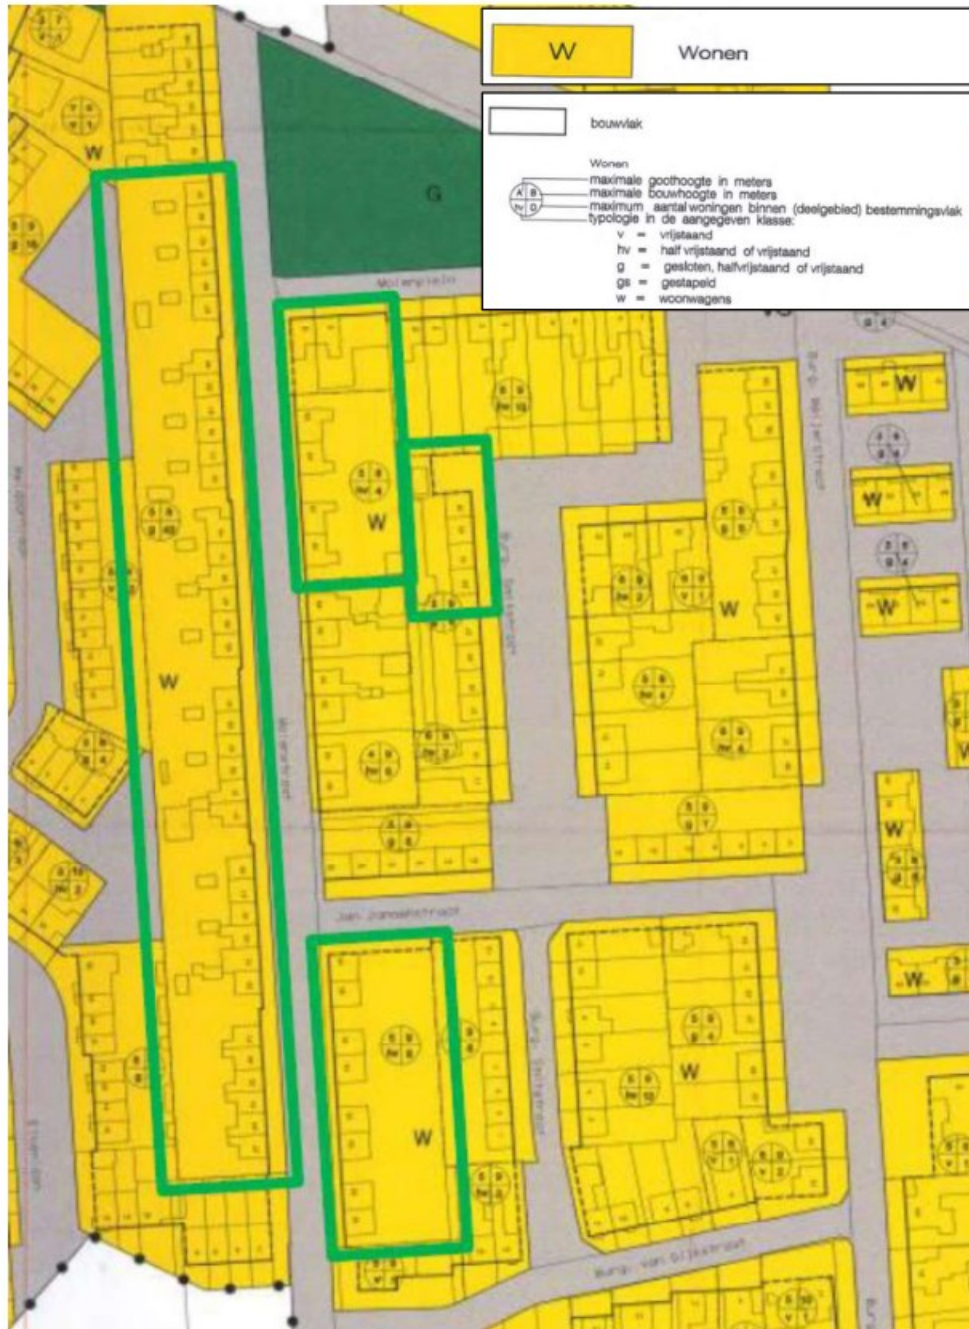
W Wonen

bouwvlak

Wonen
maximale goothoogte in meters
maximale bouwhoogte in meters
maximum aantal woningen binnen (deelgebied) bestemmingsvlak
typologie in de aangegeven klasse:
v = vrijstaand
hv = half vrijstaand of vrijstaand
g = gesloten, halfvrijstaand of vrijstaand
gs = gestapeld
w = woonwagens

A B
hv D

W

G

W

W

W

W

W

W

W

W

W

W

W

W

Molenstraat

Jan Jansenstraat

Burg. van Dijkstraat